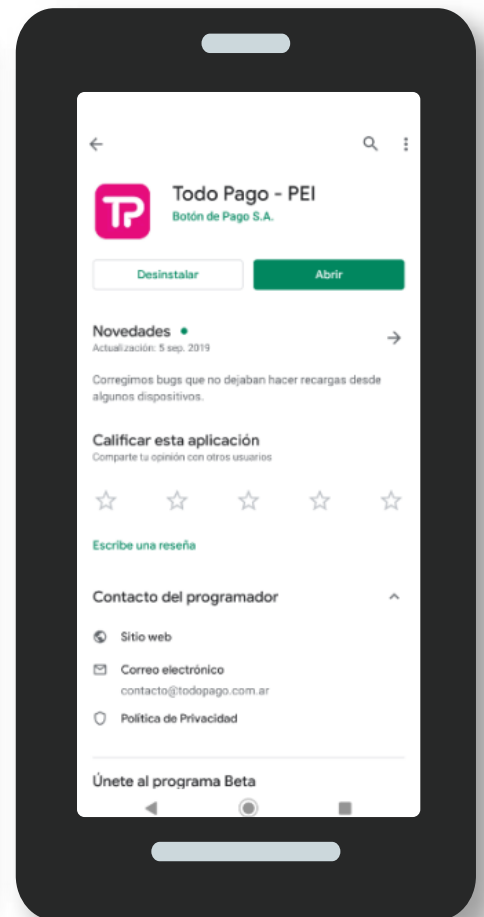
TP

Todo Pago - PEI
Botón de Pago S.A.

Desinstalar
Abrir

Novedades •
Actualización: 5 sep. 2019

Corregimos bugs que no dejaban hacer recargas desde algunos dispositivos.

Calificar esta aplicación
Comparte tu opinión con otros usuarios

Escribe una reseña

Contacto del programador

Sitio web

Correo electrónico
contacto@todopago.com.ar

Política de Privacidad

Únete al programa Beta